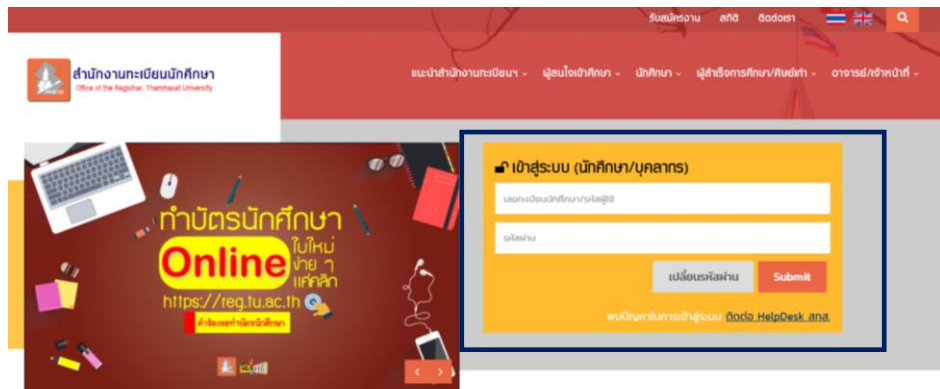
รับสมัครงาน สถิติ ติดต่อเรา

สำนักงานทะเบียนนักศึกษา
Office of the Registrar, Thammasat University

แนะนำสำนักงานทะเบียนฯ ⌄ ผู้สนใจเข้าศึกษา ⌄ นักศึกษา ⌄ ผู้สำเร็จการศึกษา/ศิษย์เก่า ⌄ อาจารย์/เจ้าหน้าที่ ⌄

ทำบัตรนักศึกษา
Online
ใบใหม่ ง่าย ๆ แค่คลิก
https://reg.tu.ac.th
คำร้องขอทำบัตรนักศึกษา

เข้าสู่ระบบ (นักศึกษา/บุคลากร)

เลขทะเบียนนักศึกษา/รหัสผู้ใช้

รหัสผ่าน

เปลี่ยนรหัสผ่าน Submit

พบปัญหาในการเข้าสู่ระบบ ติดต่อ HelpDesk สทน.